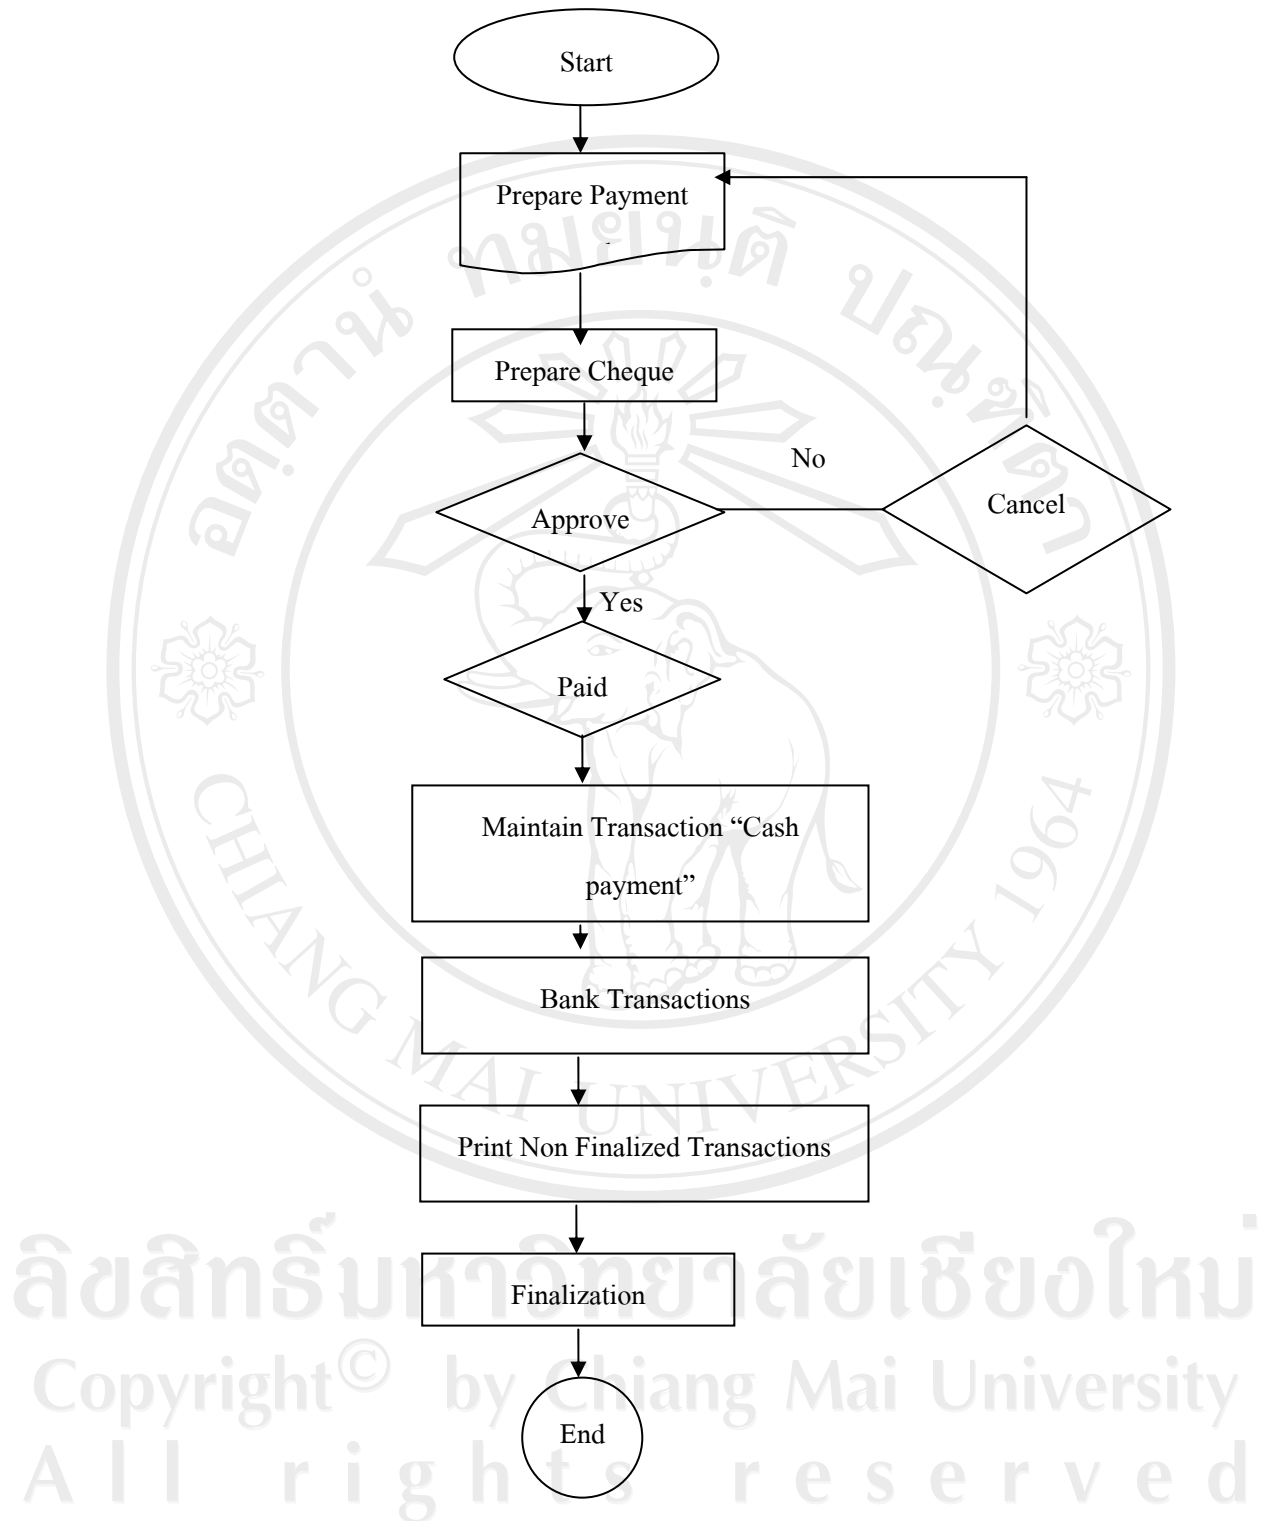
Start

Prepare Payment

Prepare Cheque

Approve

No

Cancel

Yes

Paid

Maintain Transaction “Cash payment”

Bank Transactions

Print Non Finalized Transactions

Finalization

End

มหาวิทยาลัยเชียงใหม่

CHIANG MAI UNIVERSITY 1964

ลิขสิทธิ์มหาวิทยาลัยเชียงใหม่
Copyright© by Chiang Mai University
All rights reserved